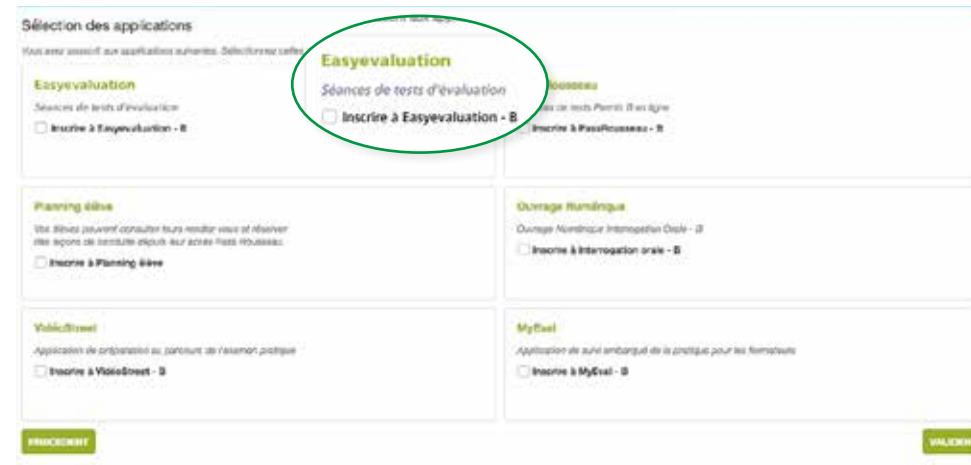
Sélection des applications

Vous avez souscrit aux applications suivantes. Sélectionnez celles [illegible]

Easyevaluation

Séances de tests d'évaluation

Inscrire à Easyevaluation - B

Easyevaluation

Séances de tests d'évaluation

Inscrire à Easyevaluation - B

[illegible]Rousseau

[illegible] de tests Permis B en ligne

Inscrire à PassRousseau - B

Planning élève

Vos élèves peuvent consulter leurs rendez-vous et réserver des leçons de conduite depuis leur accès Pass Rousseau.

Inscrire à Planning élève

Ouvrage Numérique

Ouvrage Numérique Interrogation Orale - B

Inscrire à Interrogation orale - B

VidéoStreet

Application de préparation au parcours de l'examen pratique

Inscrire à VidéoStreet - B

MyEval

Application de suivi embarqué de la pratique pour les formateurs

Inscrire à MyEval - B

PRÉCÉDENT

VALIDER